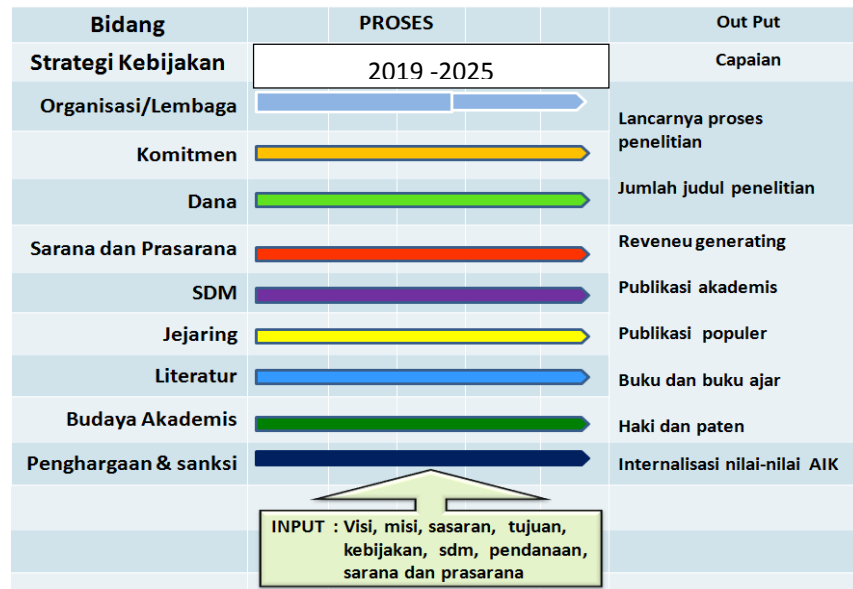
| Bidang | PROSES | Out Put |
|---|---|---|
| Strategi Kebijakan | 2019 -2025 | Capaian |
| Organisasi/Lembaga | | Lancarnya proses penelitian |
| Komitmen | | |
| Dana | | Jumlah judul penelitian |
| Sarana dan Prasarana | | Reveneu generating |
| SDM | | Publikasi akademis |
| Jejaring | | Publikasi populer |
| Literatur | | Buku dan buku ajar |
| Budaya Akademis | | Haki dan paten |
| Penghargaan & sanksi | | Internalisasi nilai-nilai AIK |

INPUT : Visi, misi, sasaran, tujuan, kebijakan, sdm, pendanaan, sarana dan prasarana